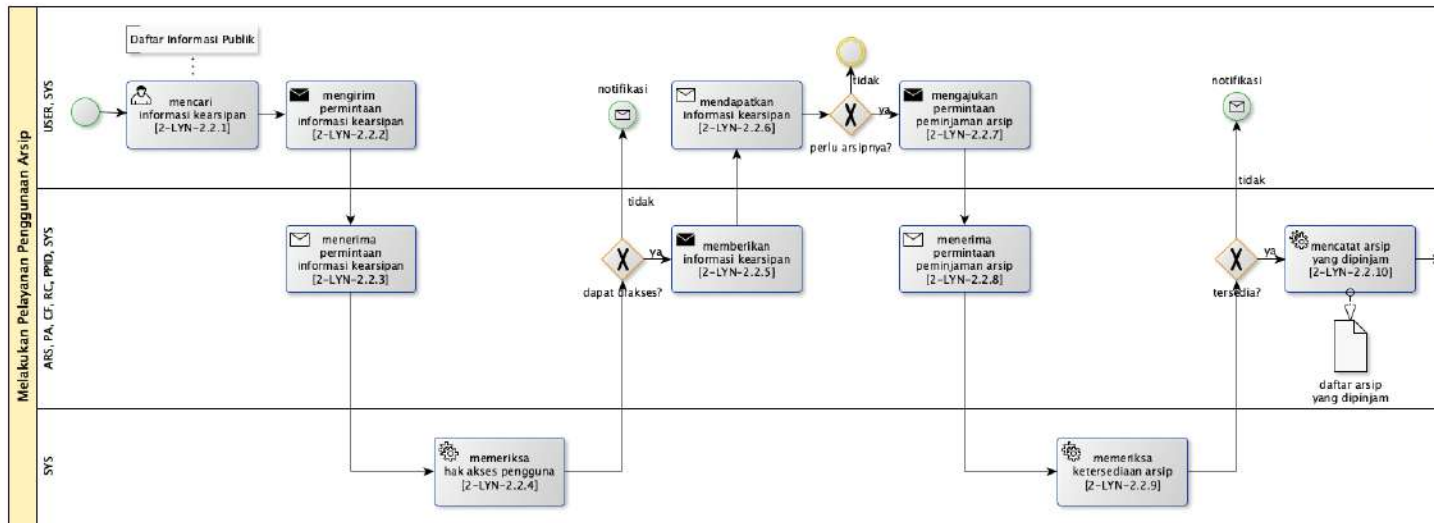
Melakukan Pelayanan Penggunaan Arsip

USER, SYS

Daftar Informasi Publik

mencari informasi kearsipan [2-LYN-2.2.1]

mengirim permintaan informasi kearsipan [2-LYN-2.2.2]

notifikasi

mendapatkan informasi kearsipan [2-LYN-2.2.6]

tidak

perlu arsipnya?

ya

mengajukan permintaan peminjaman arsip [2-LYN-2.2.7]

notifikasi

tidak

ARS, PA, CF, RC, PPID, SYS

menerima permintaan informasi kearsipan [2-LYN-2.2.3]

tidak

dapat diakses?

ya

memberikan informasi kearsipan [2-LYN-2.2.5]

menerima permintaan peminjaman arsip [2-LYN-2.2.8]

tersedia?

ya

mencatat arsip yang dipinjam [2-LYN-2.2.10]

daftar arsip yang dipinjam

SYS

memeriksa hak akses pengguna [2-LYN-2.2.4]

memeriksa ketersediaan arsip [2-LYN-2.2.9]